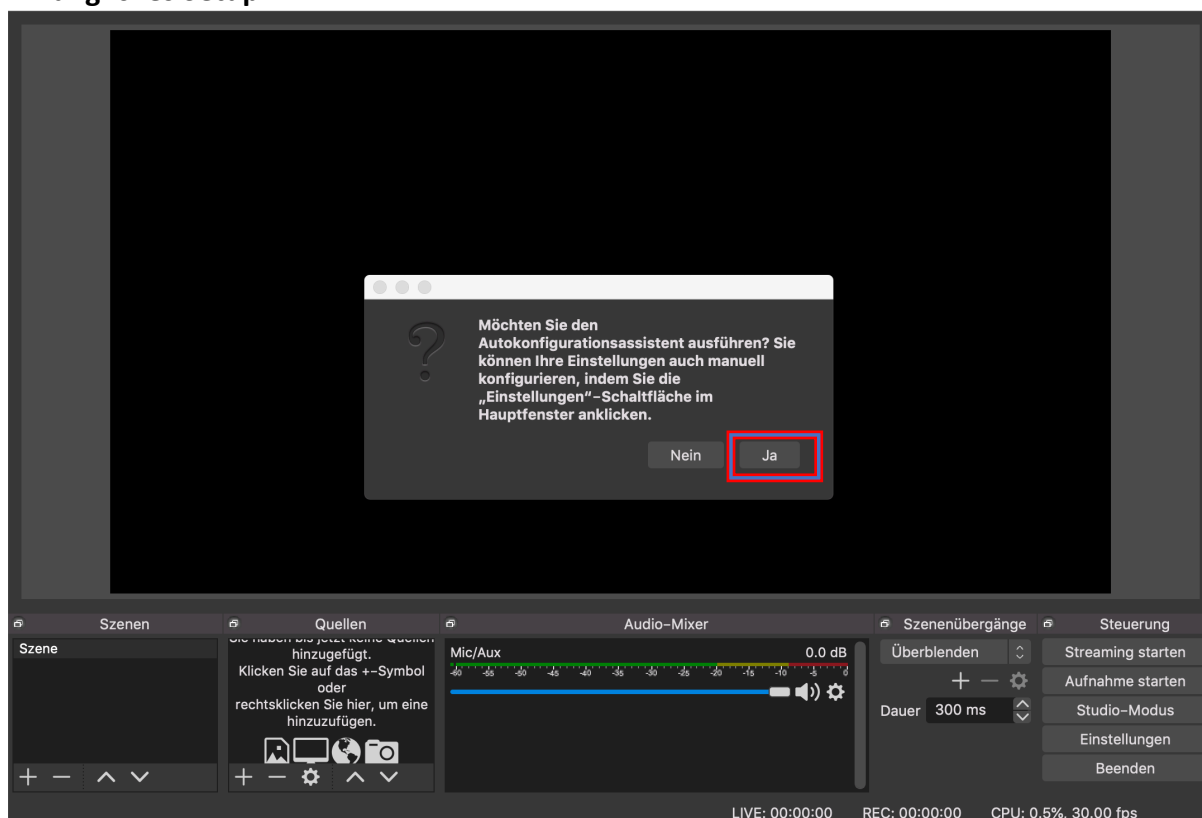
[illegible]

Möchten Sie den Autokonfigurationsassistent ausführen? Sie können Ihre Einstellungen auch manuell konfigurieren, indem Sie die „Einstellungen"-Schaltfläche im Hauptfenster anklicken.

Nein Ja

Szenen
Szene

Quellen
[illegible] hinzugefügt. Klicken Sie auf das +-Symbol oder rechtsklicken Sie hier, um eine hinzuzufügen.

Audio-Mixer
Mic/Aux 0.0 dB
-60 -55 -50 -45 -40 -35 -30 -25 -20 -15 -10 -5 0

Szenenübergänge
Überblenden
Dauer 300 ms

Steuerung
Streaming starten
Aufnahme starten
Studio-Modus
Einstellungen
Beenden

LIVE: 00:00:00 REC: 00:00:00 CPU: 0.5%, 30.00 fps